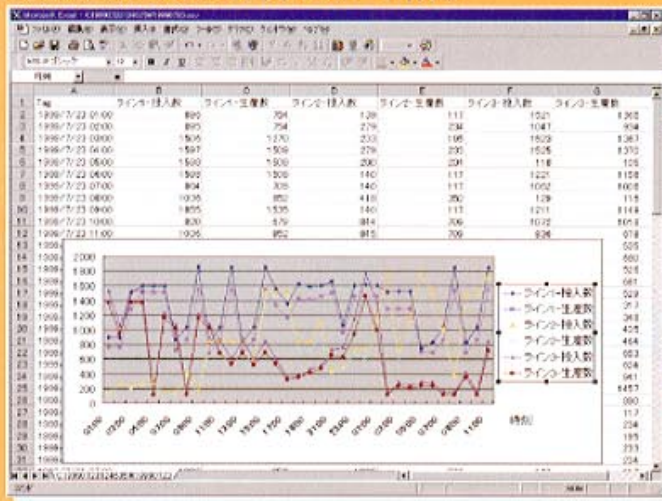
Microsoft Excel - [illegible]

ファイル(F) 編集(E) 表示(V) 挿入(I) 書式(O) ツール(T) データ(D) ウィンドウ(W) ヘルプ(H)

MS Pゴシック 11 B I U

| | A | B | C | D | E | F | G |
|---|---|---|---|---|---|---|---|
| 1 | Tag | ライン1-投入数 | ライン1-生産数 | ライン2-投入数 | ライン2-生産数 | ライン3-投入数 | ライン3-生産数 |
| 2 | 1998/7/22 01:00 | 890 | 704 | 128 | 117 | 1521 | 1360 |
| 3 | 1998/7/22 02:00 | 895 | 734 | 279 | 234 | 1047 | 934 |
| 4 | 1998/7/22 03:00 | 1505 | 1370 | 233 | 195 | 1529 | 1367 |
| 5 | 1998/7/22 04:00 | 1597 | 1509 | 279 | 235 | 1525 | 1370 |
| 6 | 1998/7/22 05:00 | 1590 | 1509 | 280 | 201 | 118 | 105 |
| 7 | 1998/7/22 06:00 | 1592 | 1508 | 140 | 117 | 1221 | 1156 |
| 8 | 1998/7/22 07:00 | 904 | 705 | 140 | 117 | 1052 | 1008 |
| 9 | 1998/7/22 08:00 | 1036 | 852 | 418 | 352 | 129 | 116 |
| 10 | 1998/7/22 09:00 | 1855 | 1535 | 140 | 117 | 1211 | 1149 |
| 11 | 1998/7/22 10:00 | 830 | 679 | 884 | 840 | 1072 | 1001 |
| 12 | 1998/7/22 11:00 | 1036 | 852 | 815 | 709 | 936 | 878 |

2 000
1 800
1 600
1 400
1 200
1 000
800
600
400
200
0

01:00 03:00 05:00 07:00 09:00 11:00 13:00 15:00 17:00 19:00 21:00 23:00 01:00 03:00 05:00 07:00 09:00 11:00

時刻

ライン1-投入数
ライン1-生産数
ライン2-投入数
ライン2-生産数
ライン3-投入数
ライン3-生産数

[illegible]